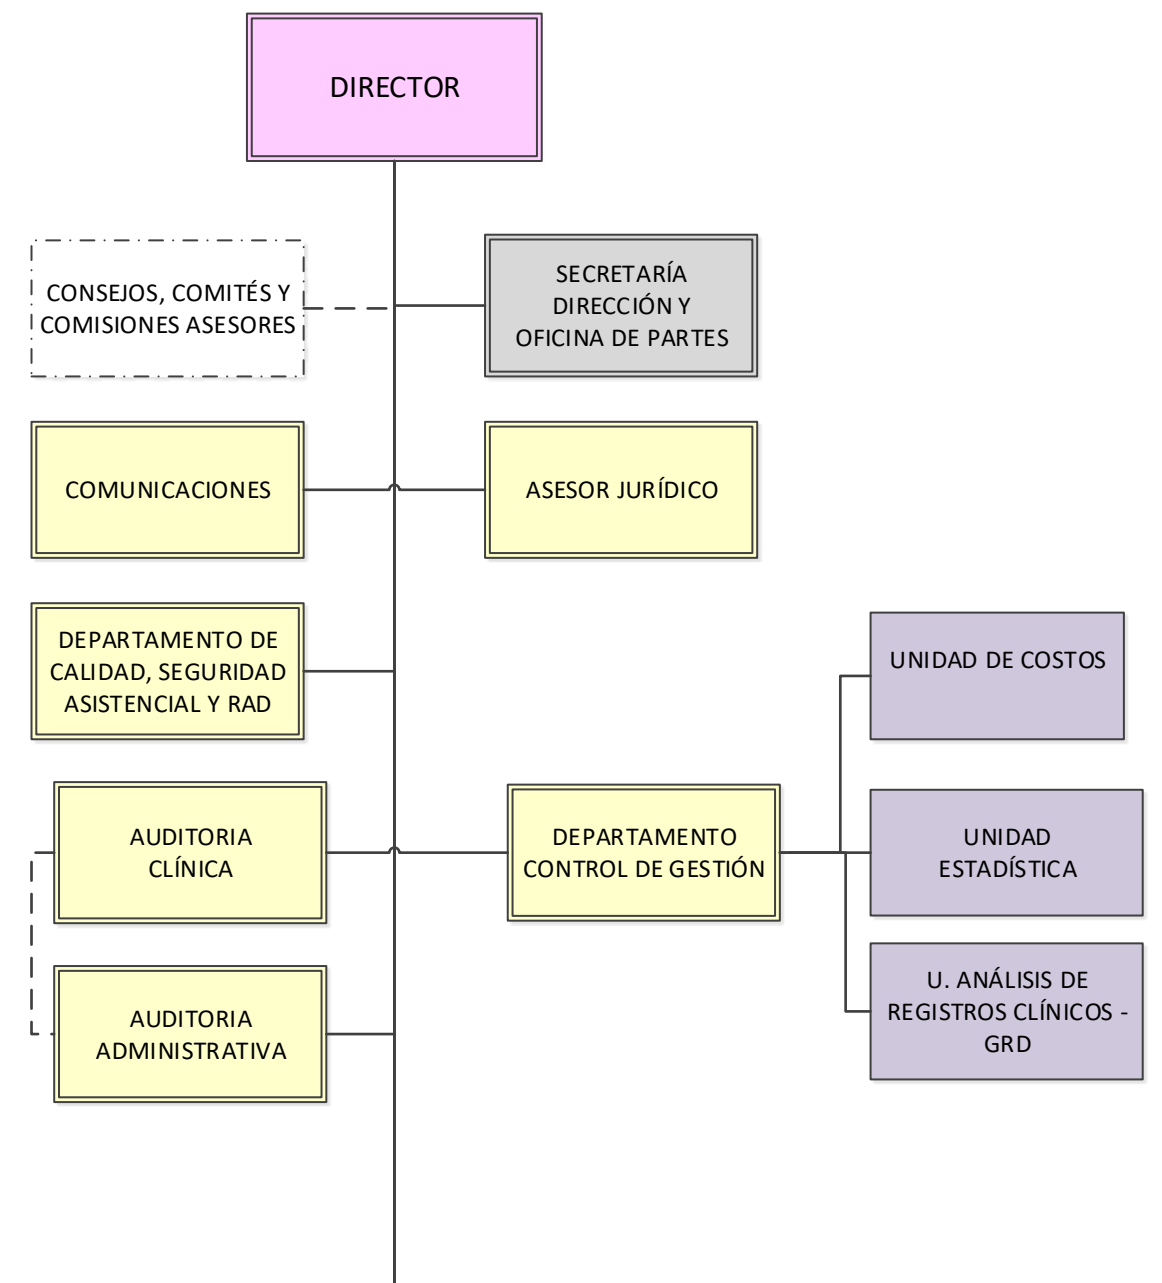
DIRECTOR

CONSEJOS, COMITÉS Y COMISIONES ASESORES

SECRETARÍA DIRECCIÓN Y OFICINA DE PARTES

COMUNICACIONES

ASESOR JURÍDICO

DEPARTAMENTO DE CALIDAD, SEGURIDAD ASISTENCIAL Y RAD

UNIDAD DE COSTOS

AUDITORIA CLÍNICA

DEPARTAMENTO CONTROL DE GESTIÓN

UNIDAD ESTADÍSTICA

AUDITORIA ADMINISTRATIVA

U. ANÁLISIS DE REGISTROS CLÍNICOS - GRD